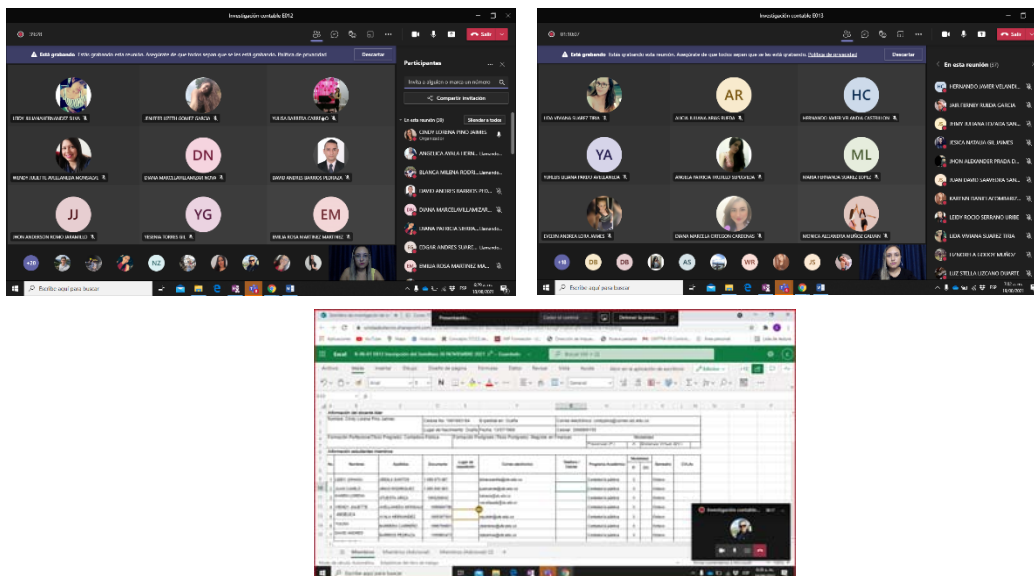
Investigación contable 6012

Salir

Está grabando Está grabando esta reunión. Asegúrese de que todos sepan que se les está grabando. Política de privacidad

Descartar

Participantes

Invite a alguien o marque un número

Compartir invitación

En esta reunión (28)

Silenciar a todos

CINDY LORENA PINO JAIMES
Organizador

ANGELICA AYALA FORERO

BLANCA NILENA RODRÍ...

DAVID ANDRES BARRIOS PE...

DIANA MARCELA VILLAMIZAR...

LILIANA PATRICIA VERGEL...

EDGAR ANDRES SUAREZ...

EMILIA ROSA MARTINEZ MA...

LEIDY JULIANA FERNANDEZ SILVA

JENIFER LIZETH GOMEZ GARCIA

YULISA BARRERA CARREÑO

WENDY JULIETH VILLAMIZAR MONSALVE

DIANA MARCELA VILLAMIZAR NOVA

DAVID ANDRES BARRIOS PEDRAZA

JHON ANDERSON ROJAS JARAMILLO

YESENIA TORRES GIL

EMILIA ROSA MARTINEZ MARTINEZ

DN

JJ

YG

EM

NZ

+20

Escribe aquí para buscar

Investigación contable 6013

Salir

Está grabando Está grabando esta reunión. Asegúrese de que todos sepan que se les está grabando. Política de privacidad

Descartar

En esta reunión (37)

HERNANDO JAVIER VELANDI...

JAIR FERNEY RUEDA GARCIA

JENNY JULIANA LUNA SAN...

JESICA NATALIA GIL JAIMES

JHON ALEXANDER PRADA D...

JUAN DAVID SAAVEDRA SAN...

KARINA DANIELA CONTRERAS...

LEIDY ROCIO SERRANO URIBE

LIDA VIVIANA SUAREZ TRIA

LINDSEY LORENA MUÑOZ

LUZ STELLA LOZANO DUARTE

LIDA VIVIANA SUAREZ TRIA

ALICIA JULIANA ARIAS RUEDA

HERNANDO JAVIER VELANDIA CASTRILLON

YURLEIS LILIANA PARDO AVELLANEDA

ANGELA PATRICIA TRUJILLO SEPULVEDA

MARIA FERNANDA SUAREZ LOPEZ

EVELYN ANDREA LOTA JAIMES

DIANA MARCELA ORTEGON CARDENAS

MONICA ALEJANDRA MUÑOZ GALVAN

AR

HC

YA

ML

DB

AS

WR

JS

+18

Escribe aquí para buscar

Presentando...

Ceder el control

Detener la prese...

Excel

Buscar (Alt + Q)

Archivo Inicio Insertar Dibujar Diseño de página Fórmulas Datos Revisar Vista Ayuda

Abrir en la aplicación de escritorio

Edición

Información del docente líder

Nombre: Cindy Lorena Pino Jaimes

Información estudiantes inscritos

Nombre

Apellido

Documento

Correo electrónico

Programa Académico

Semestre

Contaduría pública

Diurno

Investigación contable

Escribe aquí para buscar